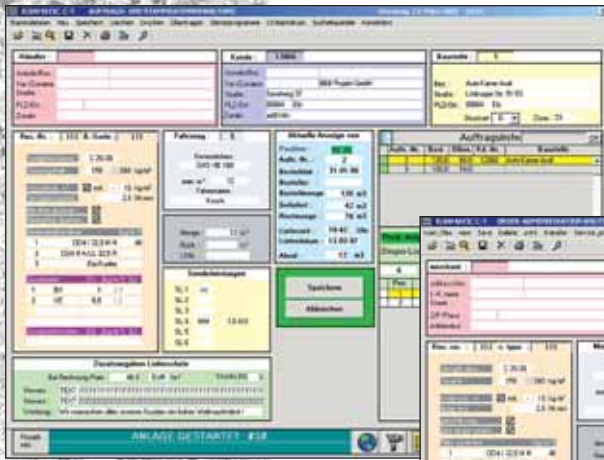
Händler
Kunde 12866
BSS Projekt GmbH
Sandweg 37
88888 Elb
Baustelle
Auto-Kaiser-Audi
Lindauger Str. 35-50
89984 Elb
Res. Nr. 253 R. Gerde
Fahrzeug
Aktuelle Anzeige von
Auftragsliste
C 20/25
Sonderleistungen
SL 1
SL 2
SL 3
SL 4
SL 5
SL 6
Speichern
Abbrechen
Zusatzangaben Lieferschein
ANLAGE GESTARTET #18
C 20/25